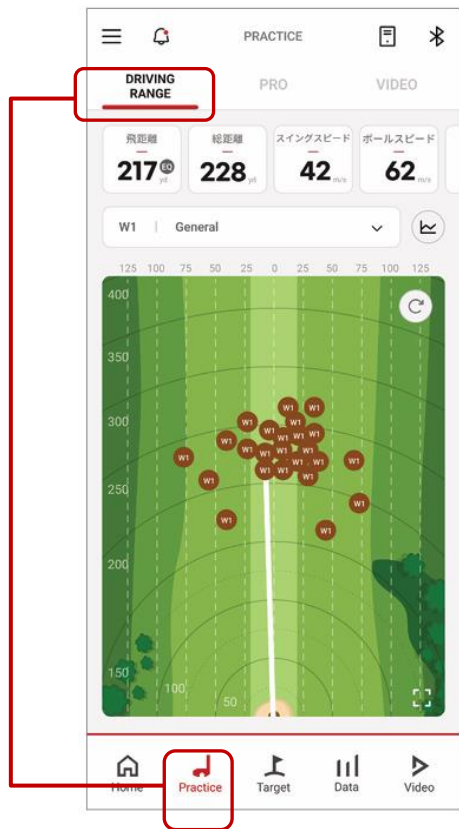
PRACTICE

DRIVING RANGE

PRO

VIDEO

飛距離
217 yd

総距離
228 yd

スイングスピード
42 m/s

ボールスピード
62 m/s

W1 | General

125 100 75 50 25 0 25 50 75 100 125

400
350
300
250
200
150
100
50

W1 W1 W1 W1 W1 W1 W1 W1 W1 W1 W1 W1 W1 W1 W1 W1 W1 W1 W1 W1 W1 W1 W1 W1 W1 W1

Home
Practice
Target
Data
Video